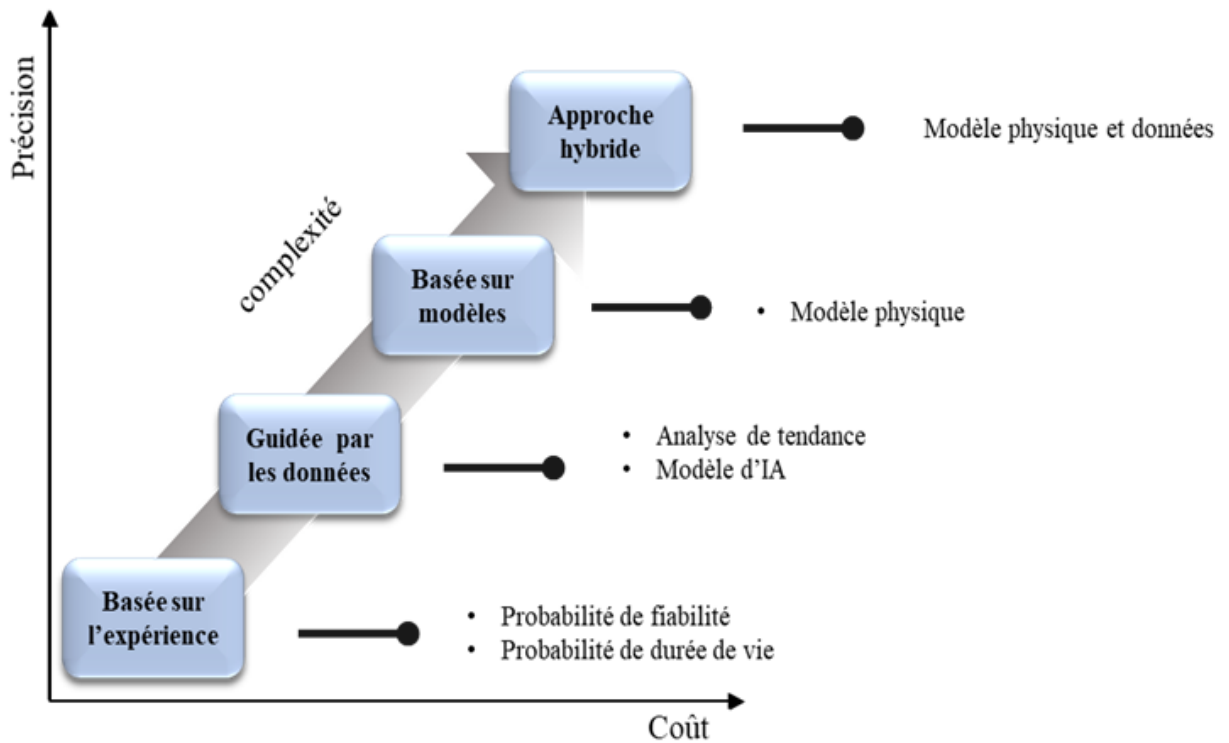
Précision

complexité

Approche hybride

Modèle physique et données

Basée sur modèles

• Modèle physique

Guidée par les données

• Analyse de tendance
• Modèle d'IA

Basée sur l'expérience

• Probabilité de fiabilité
• Probabilité de durée de vie

Coût